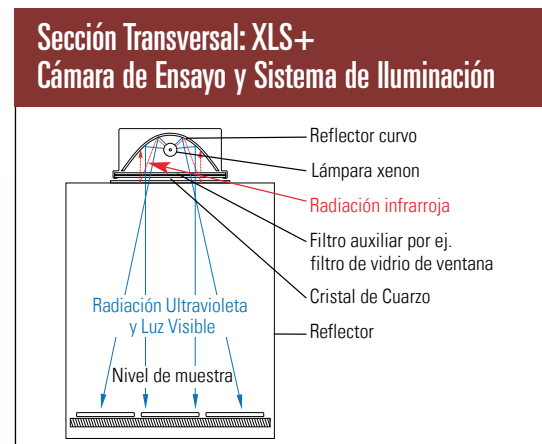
Sección Transversal: XLS+
Cámara de Ensayo y Sistema de Iluminación

Reflector curvo
Lámpara xenon
Radiación infrarroja
Filtro auxiliar por ej. filtro de vidrio de ventana
Cristal de Cuarzo
Radiación Ultravioleta y Luz Visible
Reflector
Nivel de muestra